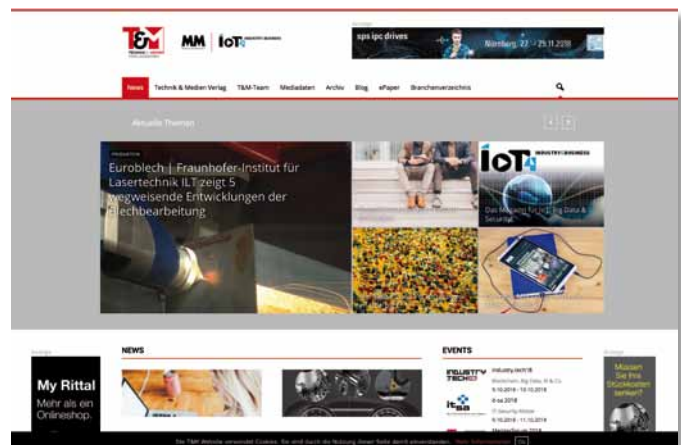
T&M

MM | IoT INDUSTRY BUSINESS

Anzeige

sps ipc drives Nürnberg, 27. - 29.11.2018

News Technik & Medien Verlag T&M-Team Mediadaten Archiv Blog ePaper Branchenverzeichnis

Aktuelle Themen

PRODUKTION

Euroblech | Fraunhofer-Institut für Lasertechnik ILT zeigt 5 wegweisende Entwicklungen der Blechbearbeitung

IoT INDUSTRY BUSINESS

Das Magazin für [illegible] Big Data & Security

Anzeige

My Rittal

Mehr als ein Onlineshop.

NEWS

EVENTS

INDUSTRY TECH

industry.tech'18

München: Big Data, AI & Co.

it-sa 2018

IT-Security-Messe

Anzeige

Müssen Sie Ihre Stückkosten senken?

Die T&M Website verwendet Cookies. Sie sind durch die Nutzung dieser Seite damit einverstanden. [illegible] OK